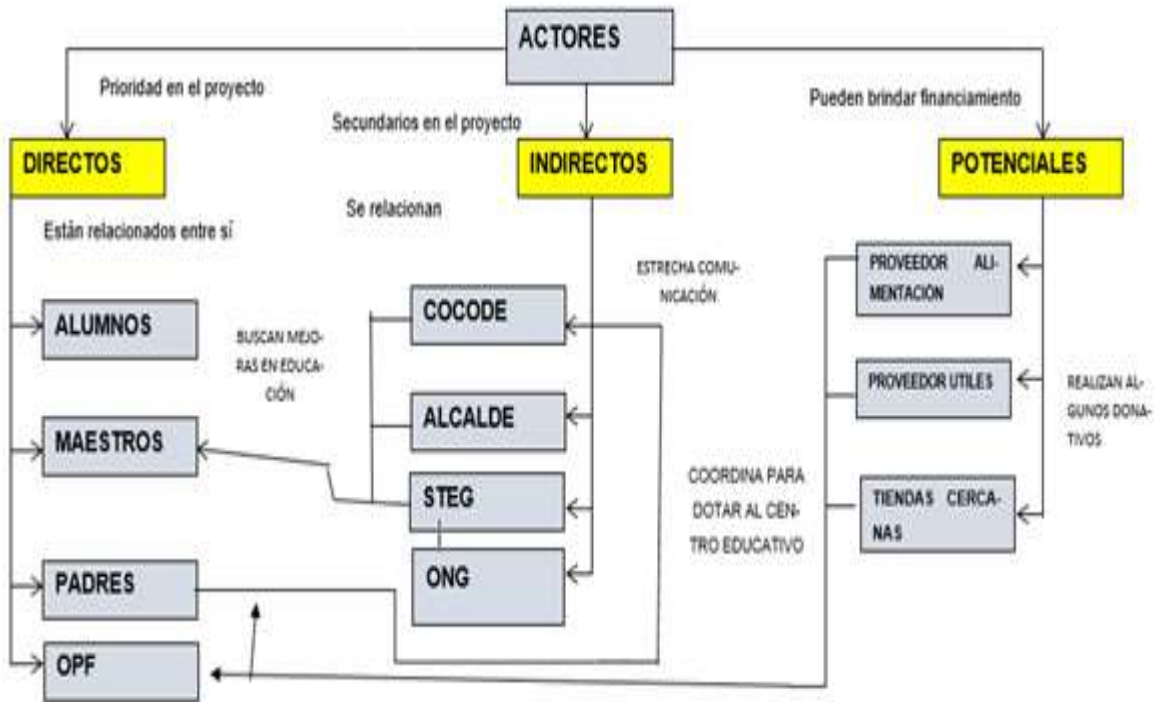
ACTORES

Prioridad en el proyecto

Secundarios en el proyecto

Pueden brindar financiamiento

DIRECTOS

INDIRECTOS

POTENCIALES

Están relacionados entre sí

Se relacionan

ESTRECHA COMUNICACIÓN

PROVEEDOR ALIMENTACIÓN

ALUMNOS

BUSCAN MEJORAS EN EDUCACIÓN

COCODE

PROVEEDOR UTILES

REALIZAN ALGUNOS DONATIVOS

ALCALDE

MAESTROS

COORDINA PARA DOTAR AL CENTRO EDUCATIVO

STEG

TIENDAS CERCANAS

ONG

PADRES

OPF